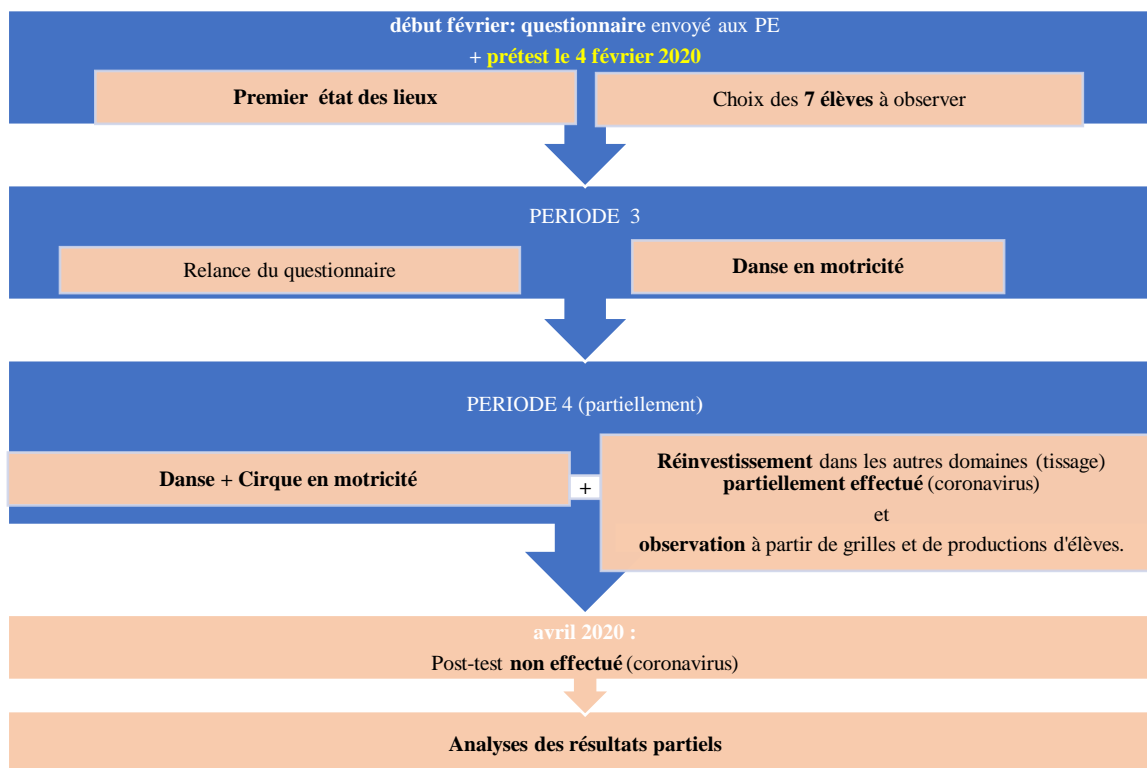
début février: questionnaire envoyé aux PE

+ prétest le 4 février 2020

Premier état des lieux

Choix des 7 élèves à observer

PERIODE 3

Relance du questionnaire

Danse en motricité

PERIODE 4 (partiellement)

Danse + Cirque en motricité

+

Réinvestissement dans les autres domaines (tissage) partiellement effectué (coronavirus)

et

observation à partir de grilles et de productions d'élèves.

avril 2020 :

Post-test non effectué (coronavirus)

Analyses des résultats partiels